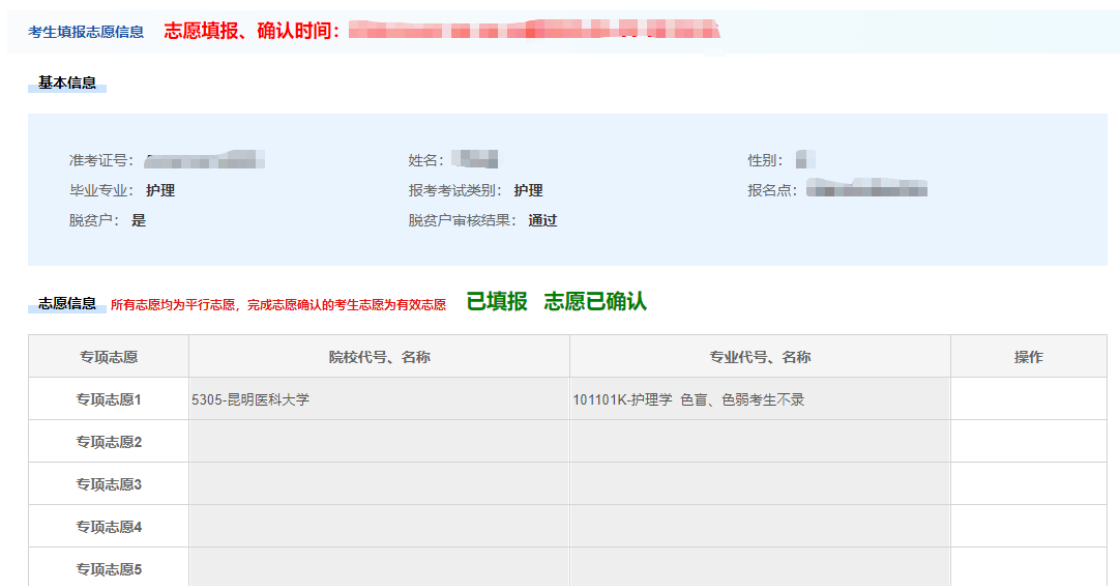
考生填报志愿信息 志愿填报、确认时间：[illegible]

基本信息

准考证号：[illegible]
姓名：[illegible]
性别：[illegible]
毕业专业：护理
报考考试类别：护理
报名点：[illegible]
脱贫户：是
脱贫户审核结果：通过

志愿信息 所有志愿均为平行志愿，完成志愿确认的考生志愿为有效志愿 已填报 志愿已确认

| 专项志愿 | 院校代号、名称 | 专业代号、名称 | 操作 |
|---|---|---|---|
| 专项志愿1 | 5305-昆明医科大学 | 101101K-护理学 色盲、色弱考生不录 | |
| 专项志愿2 | | | |
| 专项志愿3 | | | |
| 专项志愿4 | | | |
| 专项志愿5 | | | |